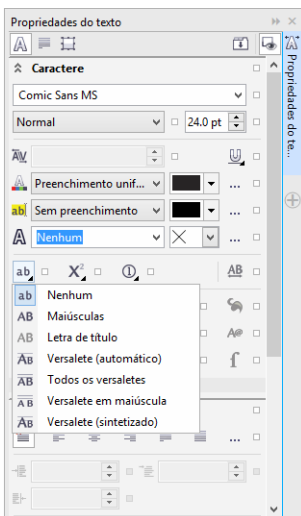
Propriedades do texto

Caractere

Comic Sans MS

Normal

24.0 pt

Preenchimento unif...

...

Sem preenchimento

...

Nenhum

...

ab

$X^2$

AB

ab Nenhum

AB Maiúsculas

AB Letra de título

AB Versalete (automático)

AB Todos os versaletes

AB Versalete em maiúscula

AB Versalete (sintetizado)

Propriedades do te...